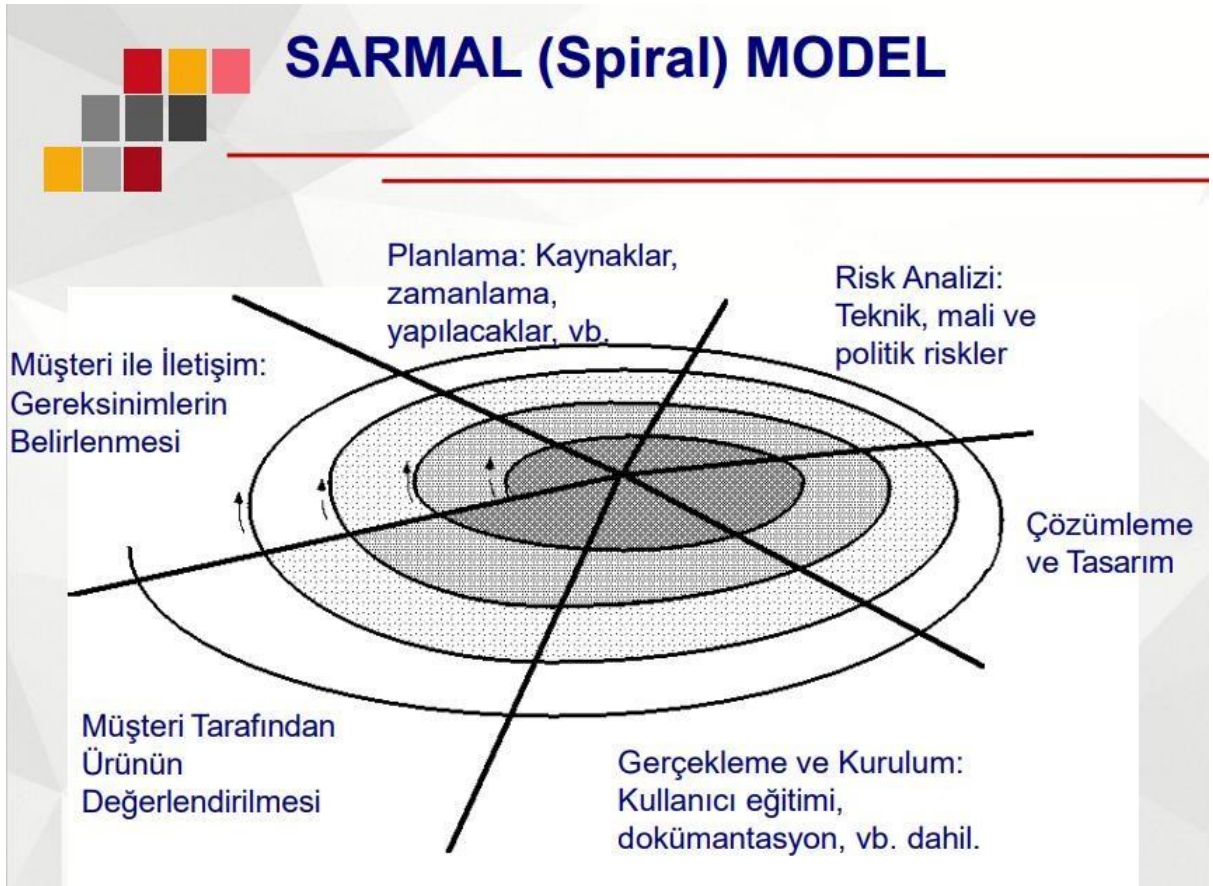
SARMAL (Spiral) MODEL

Planlama: Kaynaklar, zamanlama, yapılacaklar, vb.

Risk Analizi: Teknik, mali ve politik riskler

Müşteri ile İletişim: Gereksinimlerin Belirlenmesi

Çözümleme ve Tasarım

Müşteri Tarafından Ürünün Değerlendirilmesi

Gerçekleme ve Kurulum: Kullanıcı eğitimi, dokümantasyon, vb. dahil.